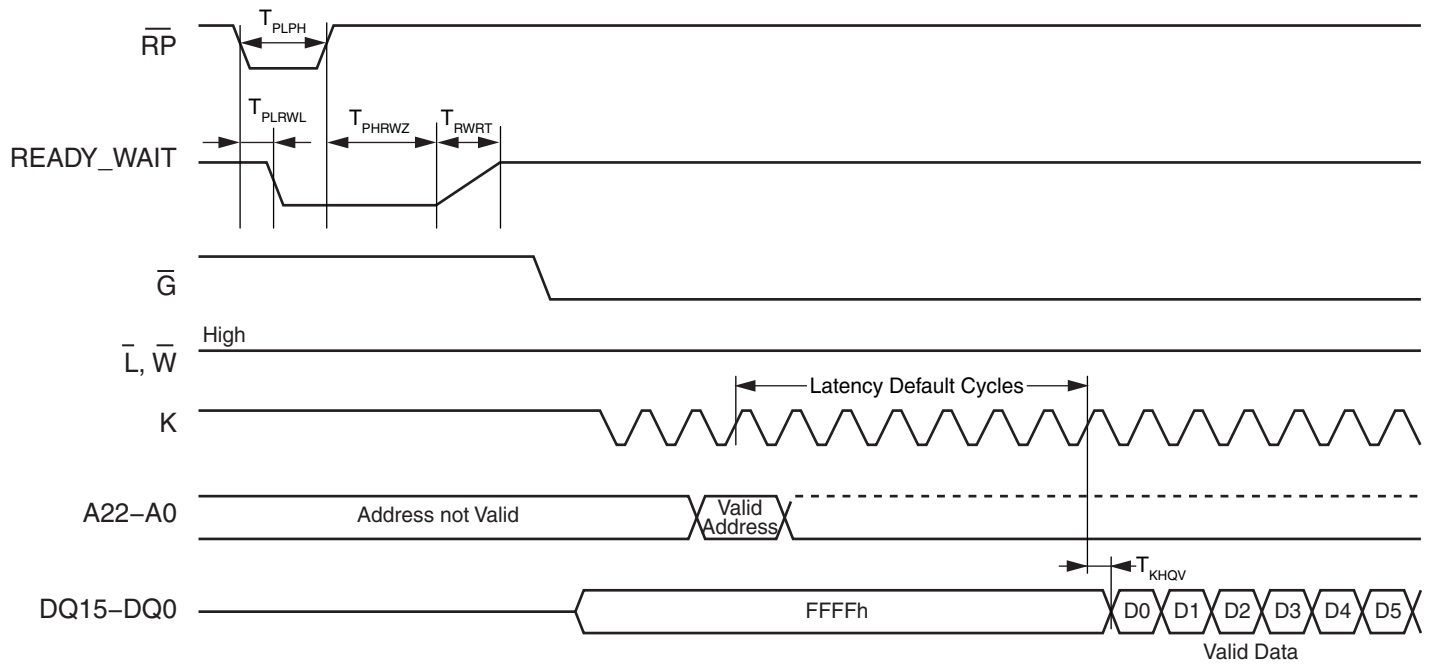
$\overline{RP}$

$T_{PLPH}$

$T_{PLRWL}$

$T_{PHRWZ}$

$T_{RWRT}$

READY_WAIT

$\overline{G}$

High

$\overline{L}$, $\overline{W}$

Latency Default Cycles

K

A22−A0

Address not Valid

Valid Address

$T_{KHQV}$

DQ15−DQ0

FFFFh

D0 D1 D2 D3 D4 D5

Valid Data